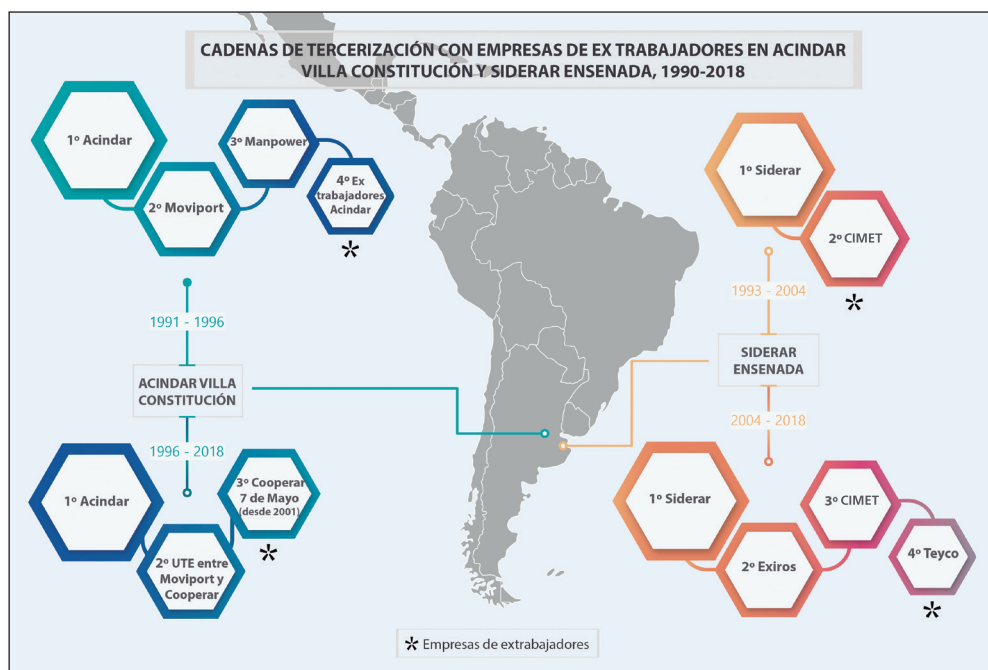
CADENAS DE TERCERIZACIÓN CON EMPRESAS DE EX TRABAJADORES EN ACINDAR VILLA CONSTITUCIÓN Y SIDERAR ENSENADA, 1990-2018

1º Acindar
2º Moviport
3º Manpower
4º Ex trabajadores Acindar
*

1991 - 1996

ACINDAR VILLA CONSTITUCIÓN

1996 - 2018

1º Acindar
2º UTE entre Moviport y Cooperar
3º Cooperar 7 de Mayo (desde 2001)
*

1º Siderar
2º CIMET
*

1993 - 2004

SIDERAR ENSENADA

2004 - 2018

1º Siderar
2º Exiros
3º CIMET
4º Teyco
*

* Empresas de extrabajadores